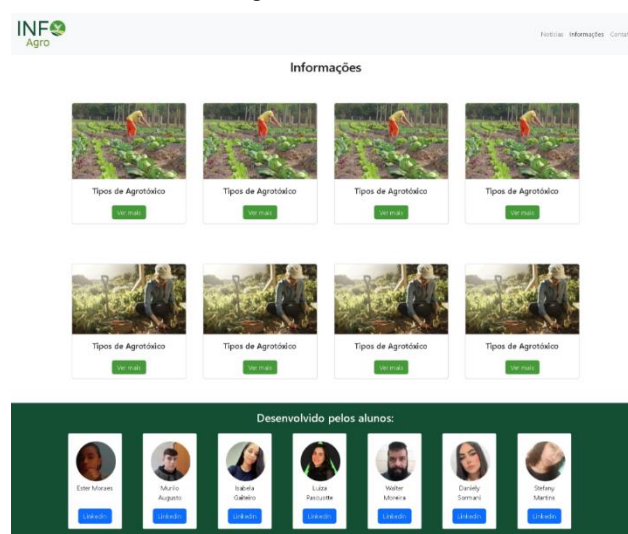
INFO
Agro

Notícias Informações Conta

Informações

Tipos de Agrotóxico
Ver mais

Tipos de Agrotóxico
Ver mais

Tipos de Agrotóxico
Ver mais

Tipos de Agrotóxico
Ver mais

Tipos de Agrotóxico
Ver mais

Tipos de Agrotóxico
Ver mais

Tipos de Agrotóxico
Ver mais

Tipos de Agrotóxico
Ver mais

Desenvolvido pelos alunos:

Ester Moraes
LinkedIn

Murilo Augusto
LinkedIn

Isabela Galteiro
LinkedIn

Luiza Pascuotte
LinkedIn

Walter Moreira
LinkedIn

Daniely Sormani
LinkedIn

Stefany Martins
LinkedIn